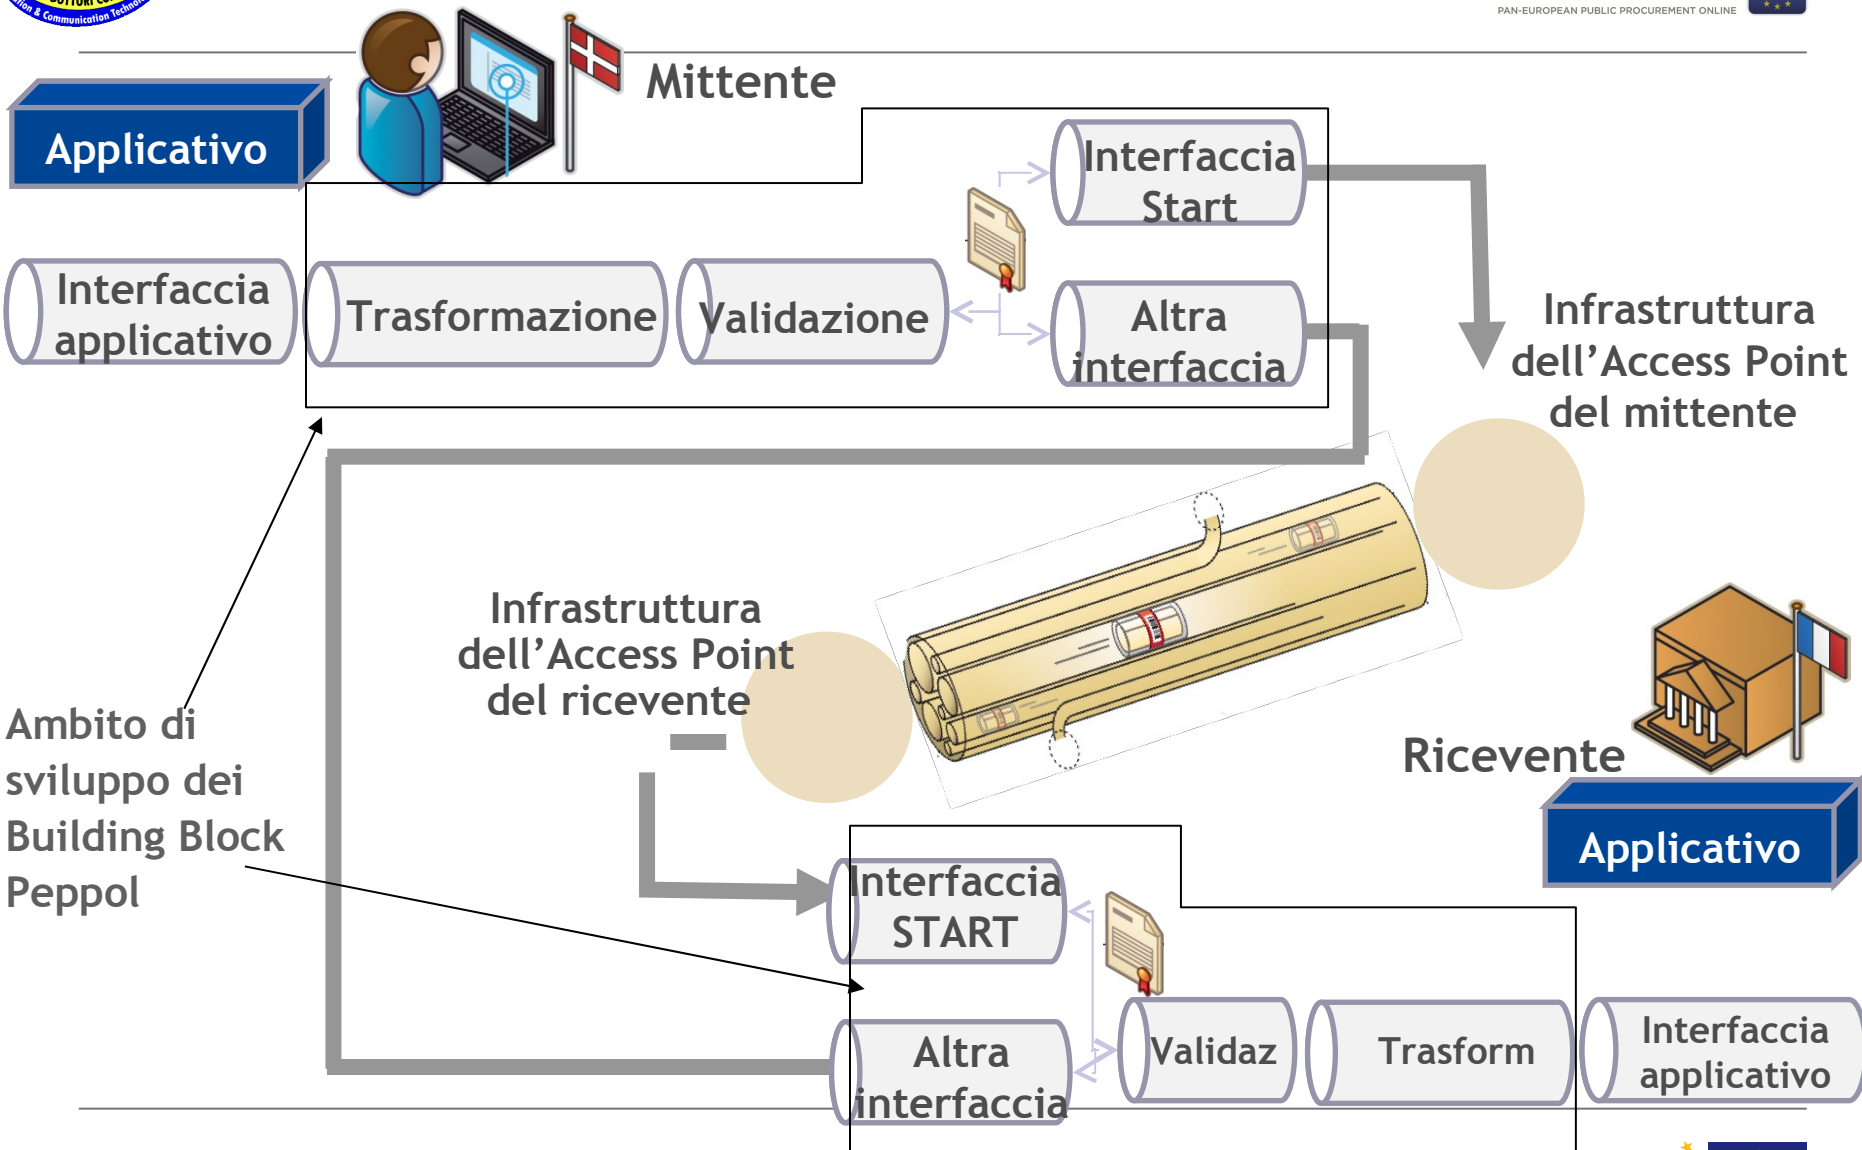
PAN-EUROPEAN PUBLIC PROCUREMENT ONLINE

Mittente

Applicativo

Interfaccia Start

Interfaccia applicativo

Trasformazione

Validazione

Altra interfaccia

Infrastruttura dell'Access Point del mittente

Infrastruttura dell'Access Point del ricevente

Ambito di sviluppo dei Building Block Peppol

Ricevente

Applicativo

Interfaccia START

Altra interfaccia

Validaz

Trasform

Interfaccia applicativo